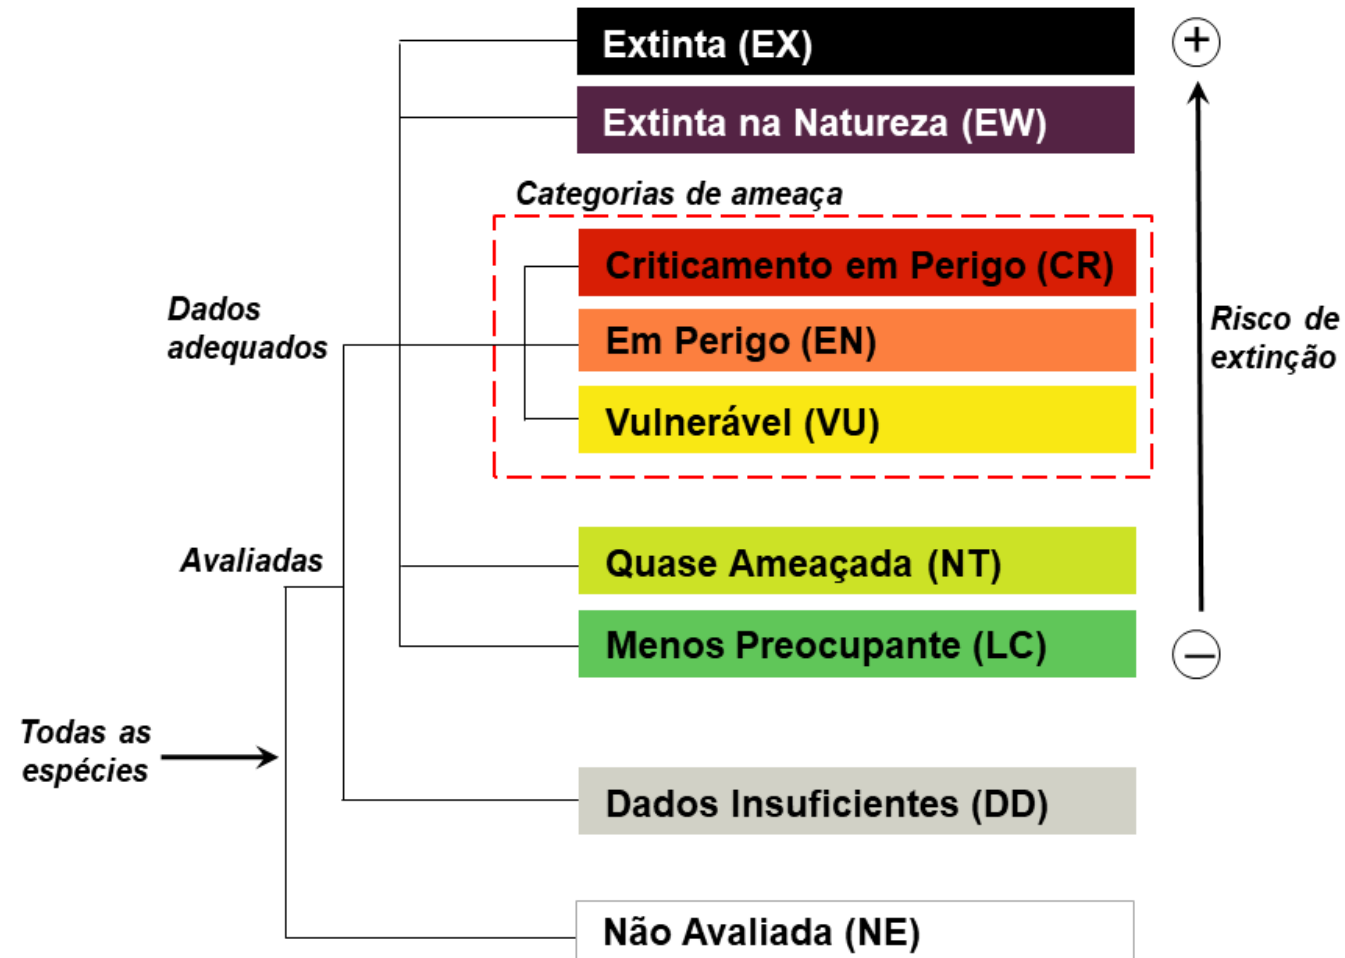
Extinta (EX)

Extinta na Natureza (EW)

Categorias de ameaça

Criticamento em Perigo (CR)

Em Perigo (EN)

Vulnerável (VU)

Quase Ameaçada (NT)

Menos Preocupante (LC)

Dados Insuficientes (DD)

Não Avaliada (NE)

Dados adequados

Avaliadas

Todas as espécies

+

Risco de extinção

−